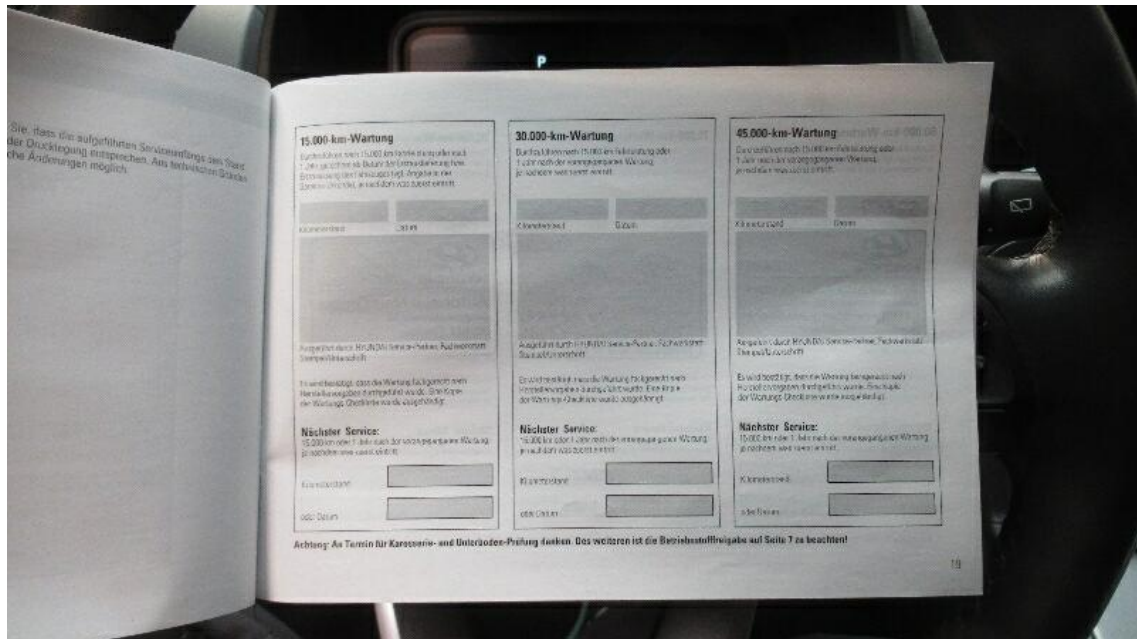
P

Sie, dass die aufgeführten Serviceumfänge dem Stand der Drucklegung entsprechen. Aus technischen Gründen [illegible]che Änderungen möglich.

15.000-km-Wartung

Durchzuführen nach 15.000 km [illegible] 1 Jahr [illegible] je nachdem, was zuerst eintritt.

Kilometerstand | Datum

Ausgeführt durch HYUNDAI Service-Partner, Fachwerkstatt Stempel/Unterschrift

Es wird bestätigt, dass die Wartung fachgerecht nach Herstellervorgaben durchgeführt wurde. Eine Kopie der Wartungs-Checkliste wurde ausgehändigt.

Nächster Service:
15.000 km oder 1 Jahr nach der vorangegangenen Wartung, je nachdem, was zuerst eintritt.

Kilometerstand

oder Datum

30.000-km-Wartung

Durchzuführen nach 15.000 km Fahrleistung oder 1 Jahr nach der vorangegangenen Wartung, je nachdem, was zuerst eintritt.

Kilometerstand | Datum

Ausgeführt durch HYUNDAI Service-Partner, Fachwerkstatt Stempel/Unterschrift

Es wird bestätigt, dass die Wartung fachgerecht nach Herstellervorgaben durchgeführt wurde. Eine Kopie der Wartungs-Checkliste wurde ausgehändigt.

Nächster Service:
15.000 km oder 1 Jahr nach der vorangegangenen Wartung, je nachdem, was zuerst eintritt.

Kilometerstand

oder Datum

45.000-km-Wartung

Durchzuführen nach 15.000 km Fahrleistung oder 1 Jahr nach der vorangegangenen Wartung, je nachdem, was zuerst eintritt.

Kilometerstand | Datum

Ausgeführt durch HYUNDAI Service-Partner, Fachwerkstatt Stempel/Unterschrift

Es wird bestätigt, dass die Wartung fachgerecht nach Herstellervorgaben durchgeführt wurde. Eine Kopie der Wartungs-Checkliste wurde ausgehändigt.

Nächster Service:
15.000 km oder 1 Jahr nach der vorangegangenen Wartung, je nachdem, was zuerst eintritt.

Kilometerstand

oder Datum

Achtung: An Termin für Karosserie- und Unterboden-Prüfung denken. Des weiteren ist die Betriebsstofffreigabe auf Seite 7 zu beachten!

19